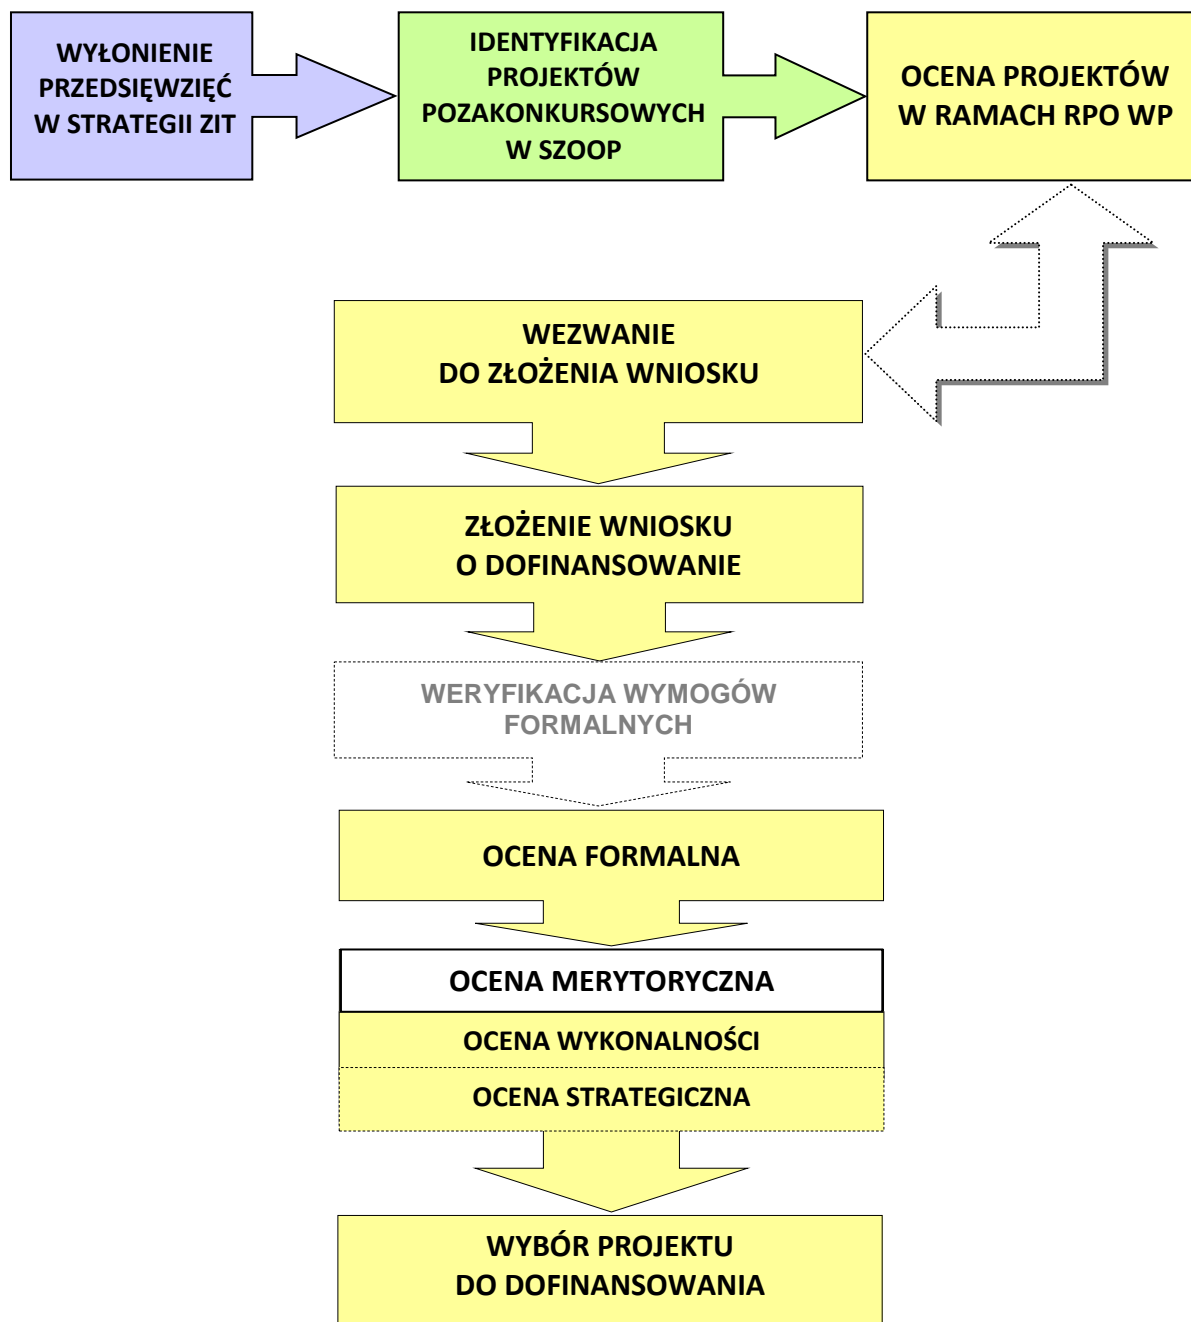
WYŁONIENIE PRZEDSIĘWZIĘĆ W STRATEGII ZIT

IDENTYFIKACJA PROJEKTÓW POZAKONKURSOWYCH W SZOOP

OCENA PROJEKTÓW W RAMACH RPO WP

WEZWANIE DO ZŁOŻENIA WNIOSKU

ZŁOŻENIE WNIOSKU O DOFINANSOWANIE

WERYFIKACJA WYMOGÓW FORMALNYCH

OCENA FORMALNA

OCENA MERYTORYCZNA

OCENA WYKONALNOŚCI

OCENA STRATEGICZNA

WYBÓR PROJEKTU DO DOFINANSOWANIA